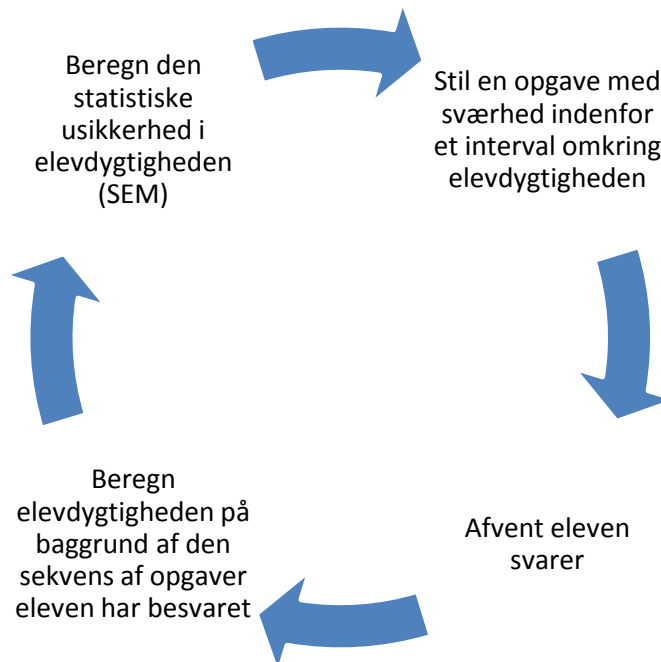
Stil en opgave med sværhed indenfor et interval omkring elevdygtigheden

Afvent eleven svarer

Beregn elevdygtigheden på baggrund af den sekvens af opgaver eleven har besvaret

Beregn den statistiske usikkerhed i elevdygtigheden (SEM)